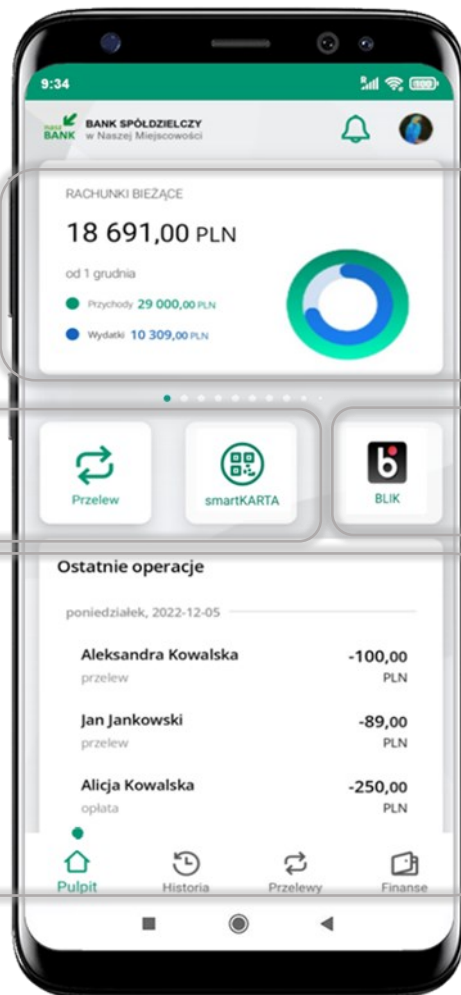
9:34

BANK BANK SPÓŁDZIELCZY w Naszej Miejscowości

RACHUNKI BIEŻĄCE

18 691,00 PLN

od 1 grudnia

Przychody 29 000,00 PLN

Wydatki 10 309,00 PLN

Przelew

smartKARTA

BLIK

Ostatnie operacje

poniedziałek, 2022-12-05

Aleksandra Kowalska -100,00 PLN
przelew

Jan Jankowski -89,00 PLN
przelew

Alicja Kowalska -250,00 PLN
opłata

Pulpit Historia Przelewy Finanse